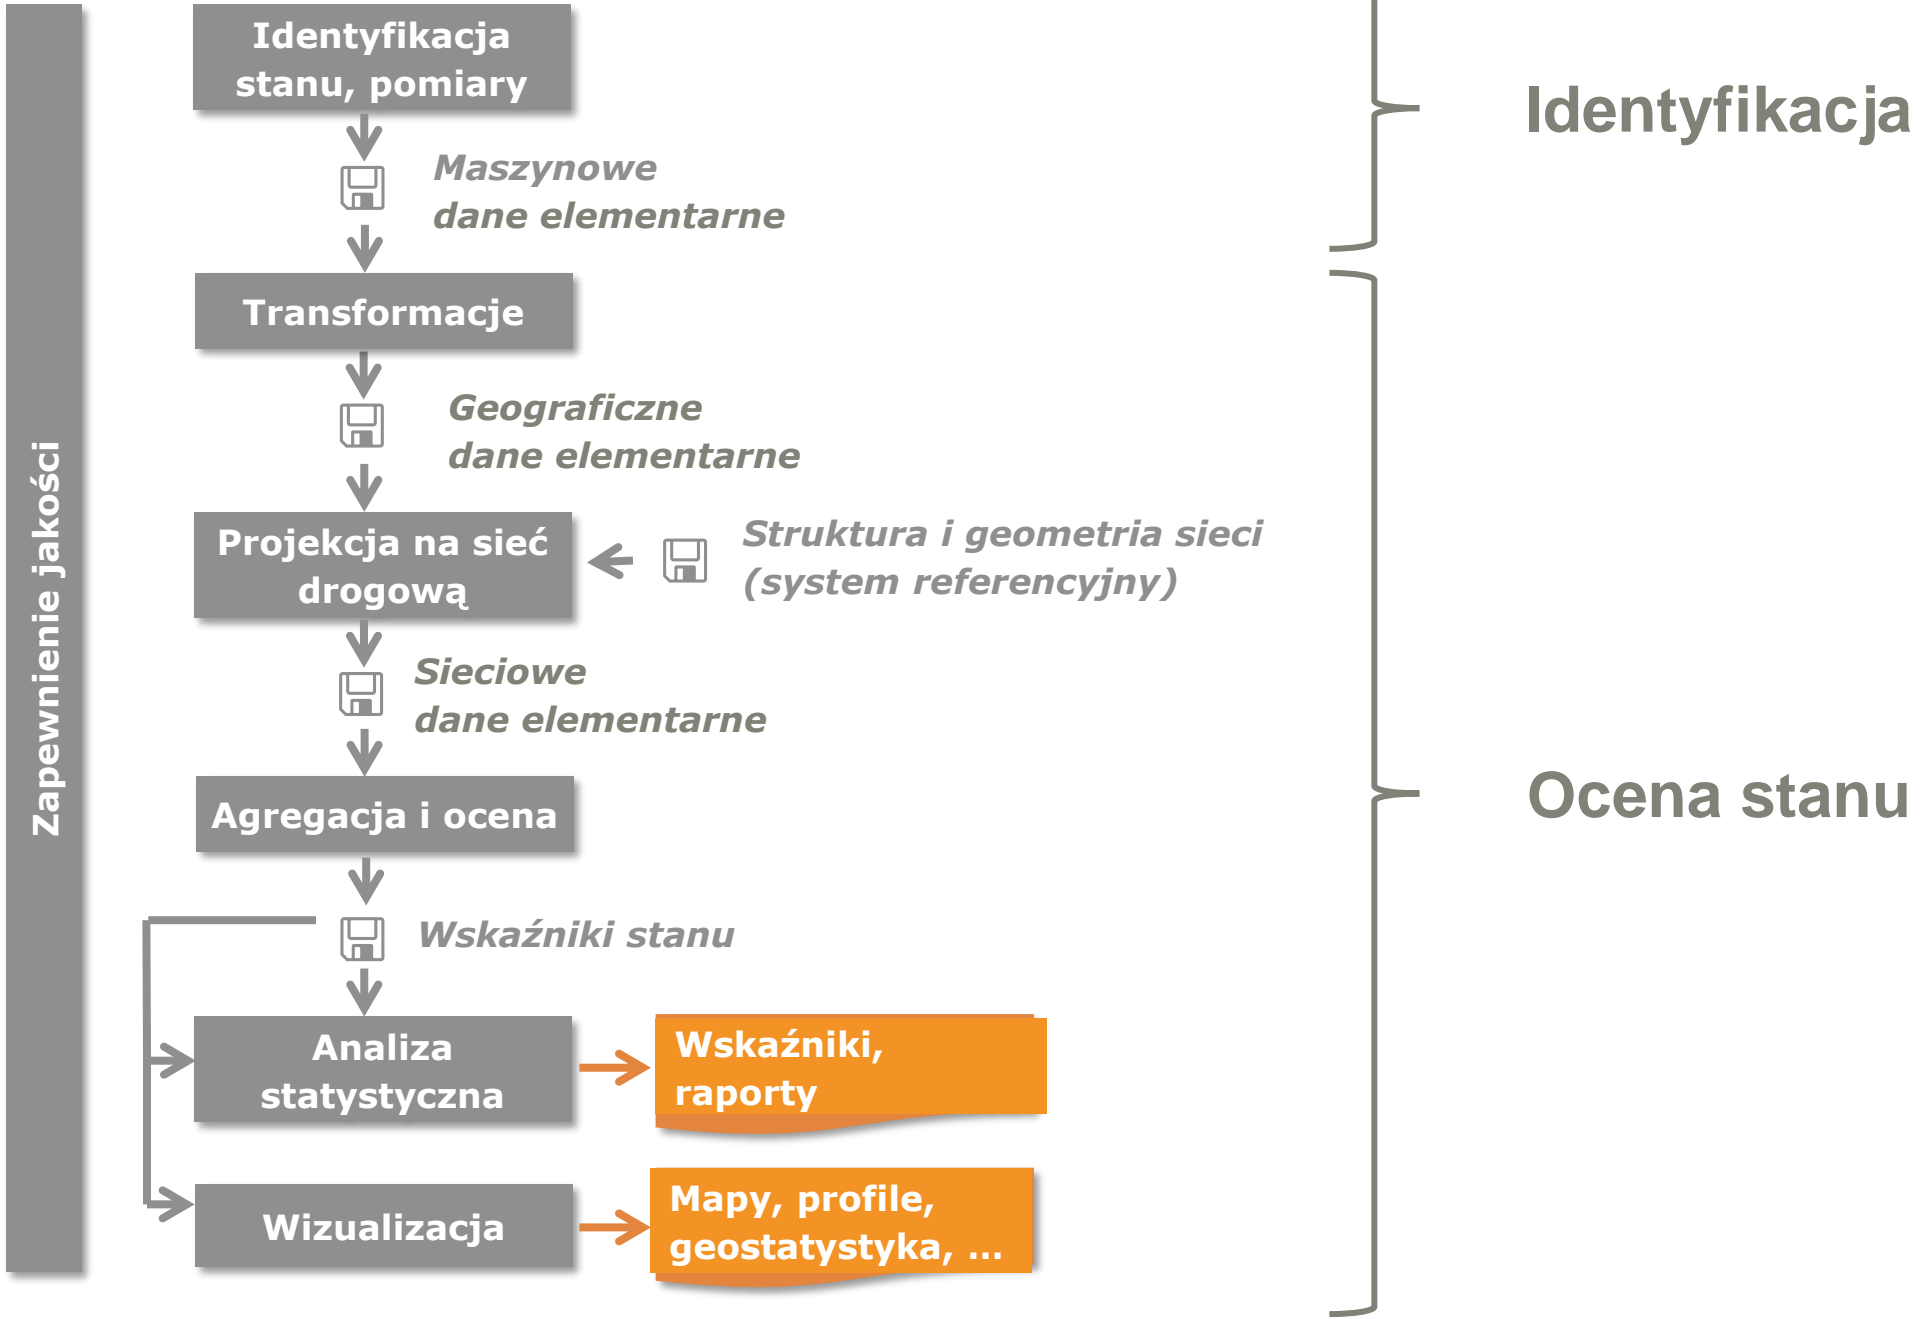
Zapewnienie jakości

Identyfikacja stanu, pomiary

Maszynowe dane elementarne

Transformacje

Geograficzne dane elementarne

Projekcja na sieć drogową

Struktura i geometria sieci (system referencyjny)

Sieciowe dane elementarne

Agregacja i ocena

Wskaźniki stanu

Analiza statystyczna

Wskaźniki, raporty

Wizualizacja

Mapy, profile, geostatystyka, ...

Identyfikacja

Ocena stanu